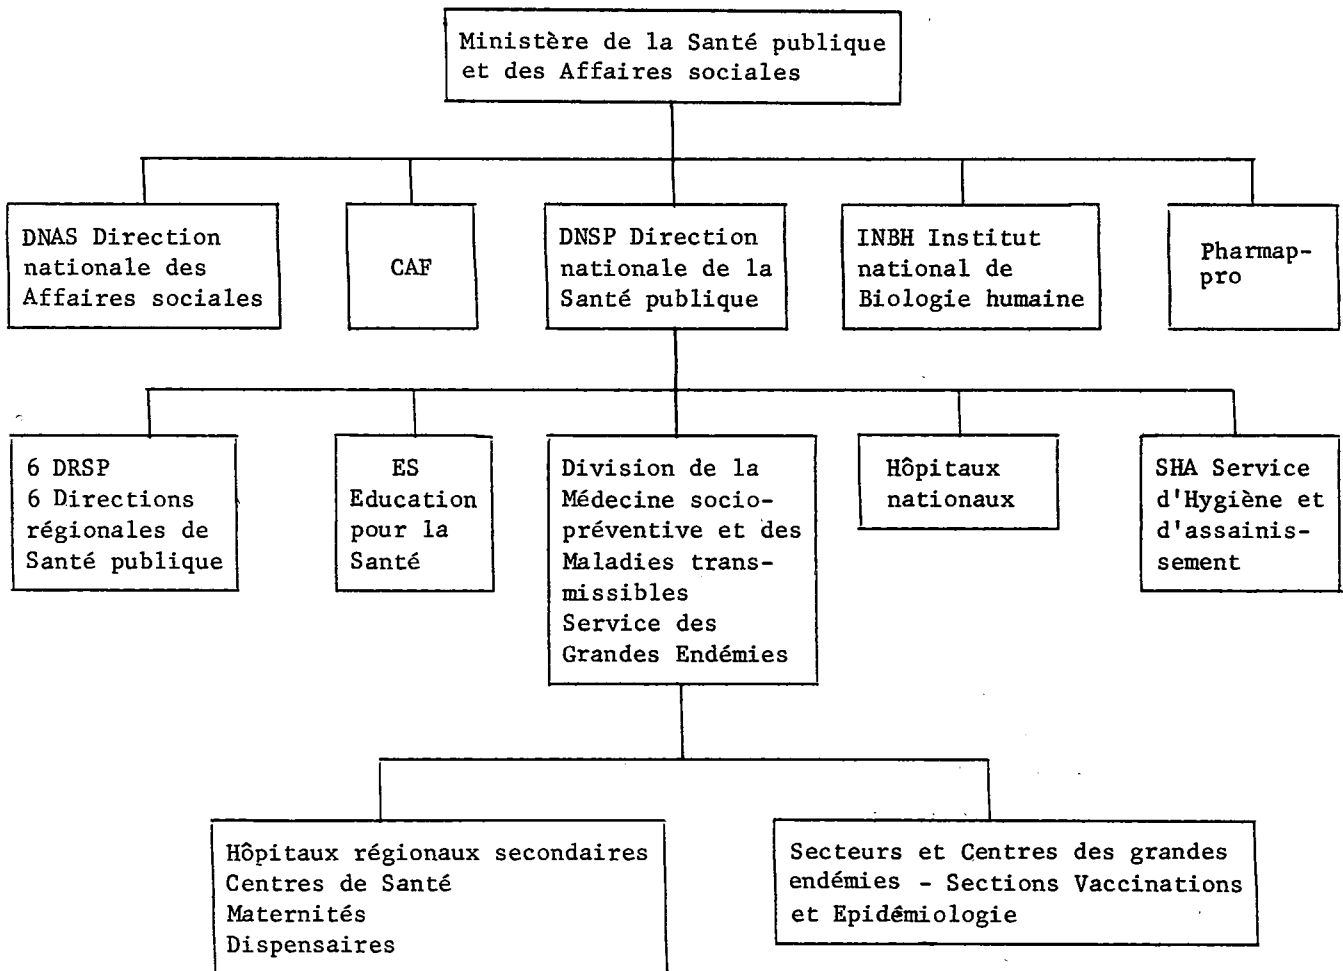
Ministère de la Santé publique et des Affaires sociales

DNAS Direction nationale des Affaires sociales

CAF

DNSP Direction nationale de la Santé publique

INBH Institut national de Biologie humaine

Pharmappro

6 DRSP
6 Directions régionales de Santé publique

ES
Education pour la Santé

Division de la Médecine sociopréventive et des Maladies transmissibles
Service des Grandes Endémies

Hôpitaux nationaux

SHA Service d'Hygiène et d'assainissement

Hôpitaux régionaux secondaires
Centres de Santé
Maternités
Dispensaires

Secteurs et Centres des grandes endémies - Sections Vaccinations et Epidémiologie